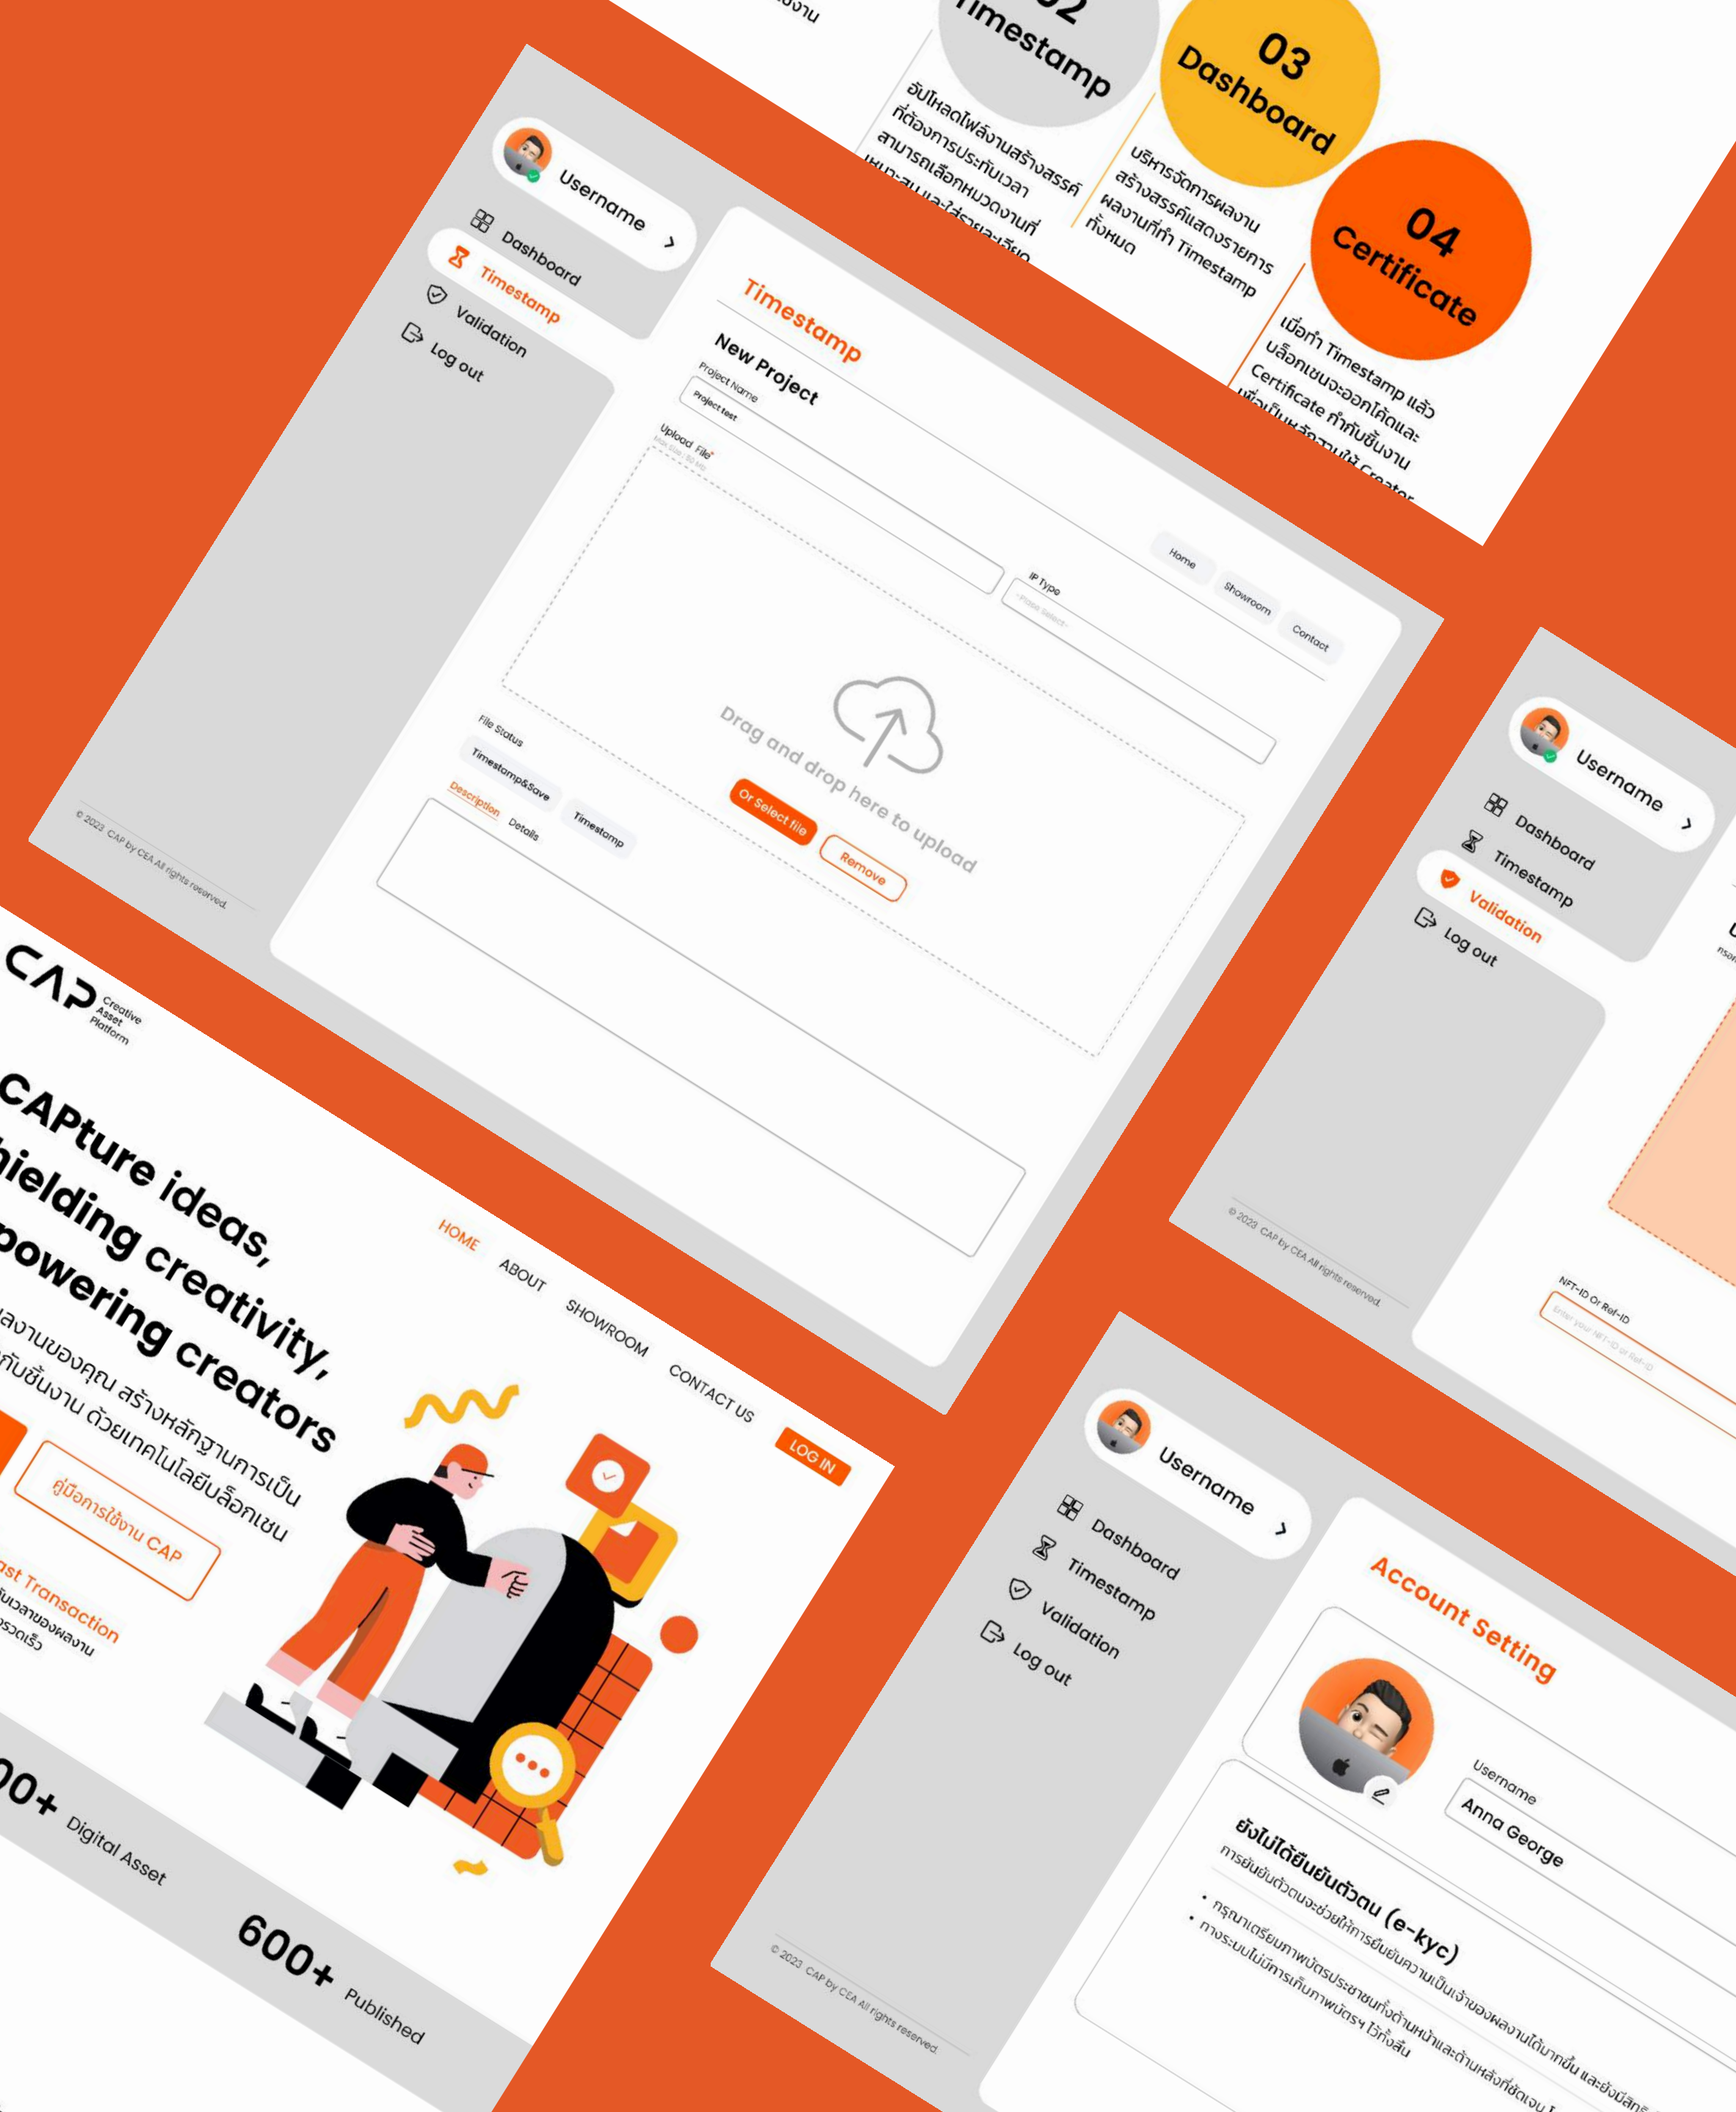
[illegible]งาน
02
Timestamp
อัปโหลดไฟล์งานสร้างสรรค์ที่ต้องการประทับเวลา สามารถเลือกหมวดงานที่เหมาะสมและใส่รายละเอียด
03
Dashboard
บริหารจัดการผลงานสร้างสรรค์แสดงรายการผลงานที่ทำ Timestamp ทั้งหมด
04
Certificate
เมื่อทำ Timestamp แล้ว บล็อกเชนจะออกโค้ดและ Certificate กำกับชิ้นงาน เพื่อเป็นหลักฐานให้ Creator

Username
Dashboard
Timestamp
Validation
Log out
© 2023 CAP by CEA All rights reserved.

Home
Showroom
Contact
Timestamp
New Project
Project Name
Project test
IP Type
-Please Select-
Upload File*
Max Size / 50 MB
Drag and drop here to upload
Or Select file
Remove
File Status
Timestamp&Save
Timestamp
Description
Details

CAP Creative Asset Platform
HOME
ABOUT
SHOWROOM
CONTACT US
LOG IN
CAPture ideas,
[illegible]ielding creativity,
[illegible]powering creators
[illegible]ลงานของคุณ สร้างหลักฐานการเป็น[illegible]กับชิ้นงาน ด้วยเทคโนโลยีบล็อกเชน
คู่มือการใช้งาน CAP
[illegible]st Transaction
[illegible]
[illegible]00+ Digital Asset
600+ Published

Username
Dashboard
Timestamp
Validation
Log out
© 2023 CAP by CEA All rights reserved.
NFT-ID Or Ref-ID
Enter your NFT-ID or Ref-ID

Username
Dashboard
Timestamp
Validation
Log out
© 2023 CAP by CEA All rights reserved.
Account Setting
Username
Anna George
ยังไม่ได้ยืนยันตัวตน (e-kyc)
การยืนยันตัวตนจะช่วยให้การยืนยันความเป็นเจ้าของผลงานได้มากขึ้น และยังมีสิท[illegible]
• กรุณาเตรียมภาพบัตรประชาชนทั้งด้านหน้าและด้านหลังที่ชัดเจน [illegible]
• การระบบไม่มีการเก็บภาพบัตรฯ ไว้ทั้งสิ้น